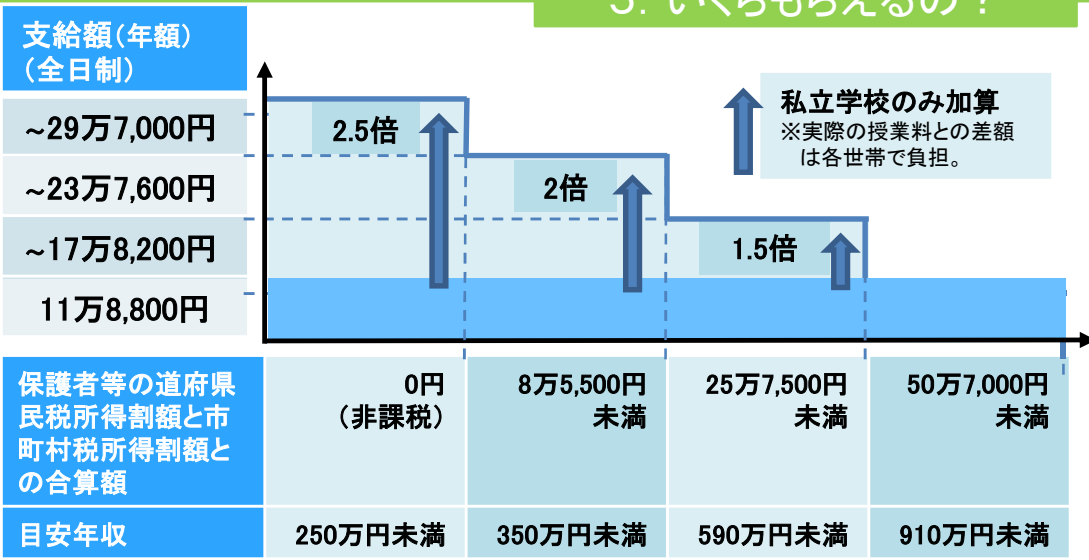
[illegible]

支給額（年額）（全日制）

~29万7,000円

~23万7,600円

~17万8,200円

11万8,800円

2.5倍

2倍

1.5倍

私立学校のみ加算
※実際の授業料との差額は各世帯で負担。

| 保護者等の道府県民税所得割額と市町村税所得割額との合算額 | 0円（非課税） | 8万5,500円未満 | 25万7,500円未満 | 50万7,000円未満 |
|---|---|---|---|---|
| 目安年収 | 250万円未満 | 350万円未満 | 590万円未満 | 910万円未満 |